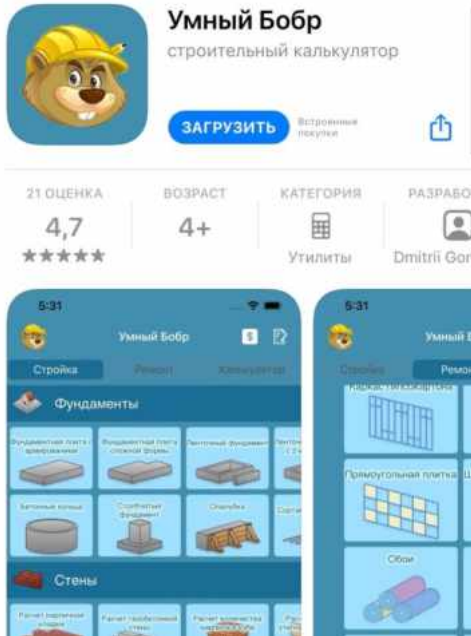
Умный Бобр
строительный калькулятор

ЗАГРУЗИТЬ
Встроенные покупки

21 ОЦЕНКА
4,7
★★★★★

ВОЗРАСТ
4+

КАТЕГОРИЯ
Утилиты

РАЗРАБО
Dmitrii Gor

5:31
Умный Бобр
Стройка
Ремонт
Калькулятор
Фундаменты
Фундаментная плита
Фундаментная плита сложной формы
Ленточный фундамент
Бетонные кольца
Столбчатый фундамент
Опалубка
Стены
Расчет кирпичной кладки
Расчет газобетонной стены
Расчет количества

5:31
Умный Б
Стройка
Ремо
Прямоугольная плитка
Обои